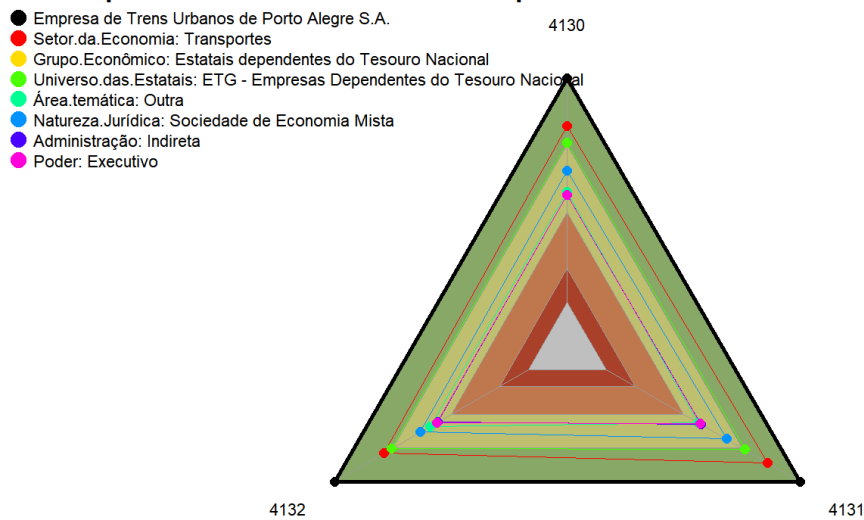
Empresa de Trens Urbanos de Porto Alegre S.A.
Setor.da.Economia: Transportes
Grupo.Econômico: Estatais dependentes do Tesouro Nacional
Universo.das.Estatais: ETG - Empresas Dependentes do Tesouro Nacional
Área.temática: Outra
Natureza.Jurídica: Sociedade de Economia Mista
Administração: Indireta
Poder: Executivo

4130

4132

4131